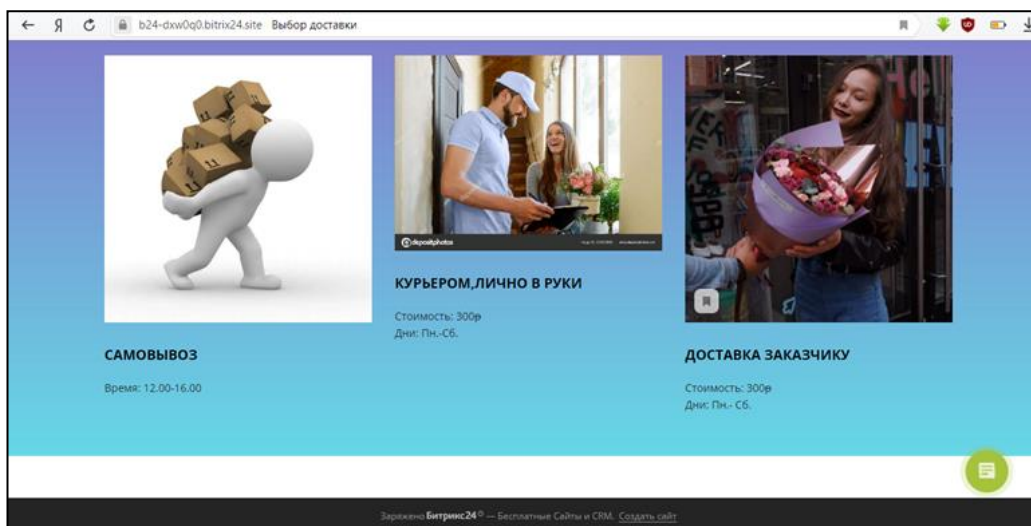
b24-dxw0q0.bitrix24.site Выбор доставки

depositphotos

КУРЬЕРОМ,ЛИЧНО В РУКИ

Стоимость: 300₽
Дни: Пн.-Сб.

САМОВЫВОЗ

Время: 12.00-16.00

ДОСТАВКА ЗАКАЗЧИКУ

Стоимость: 300₽
Дни: Пн.- Сб.

Заряжено Битрикс24© — Бесплатные Сайты и CRM. Создать сайт